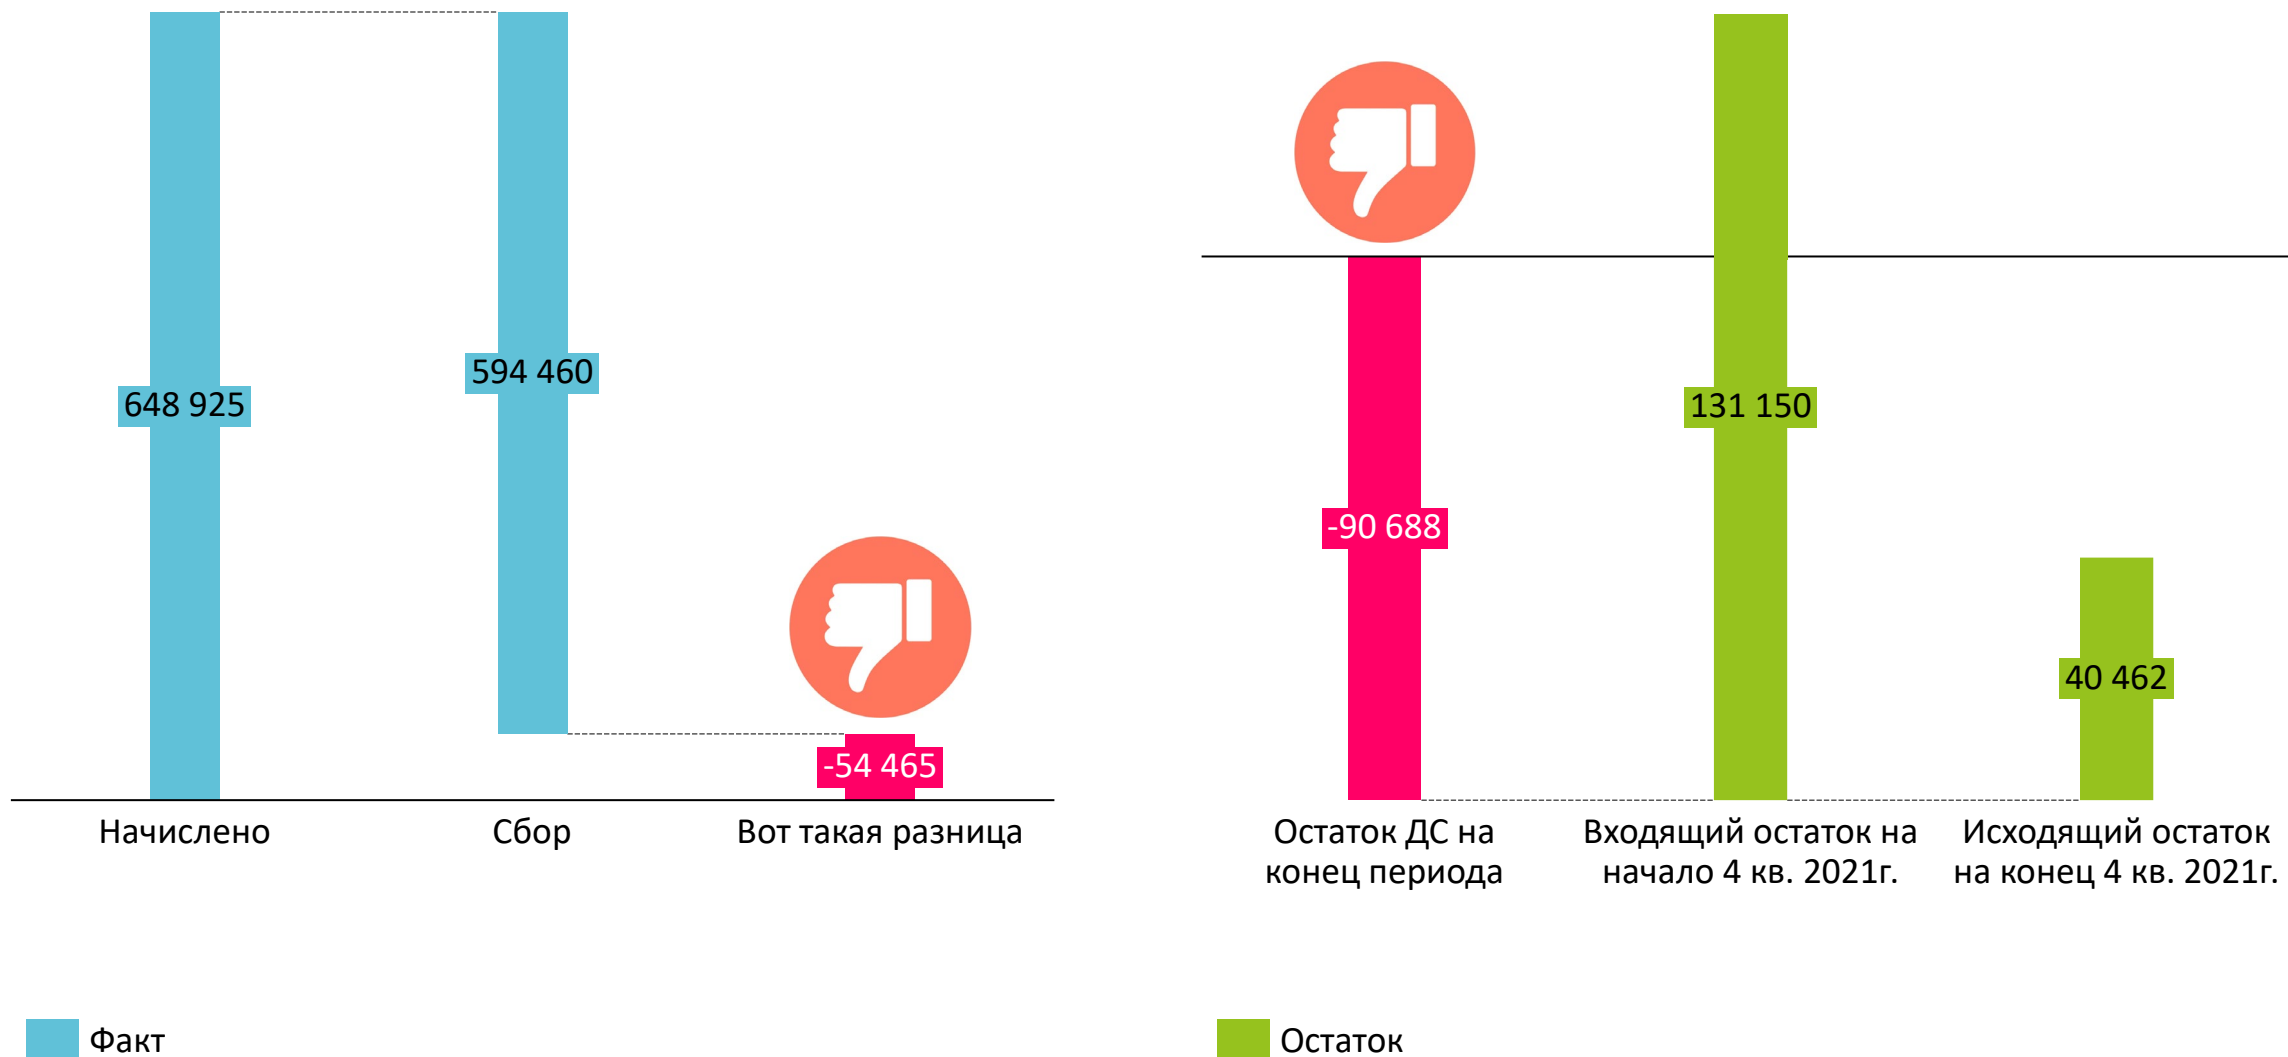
648 925

594 460

-54 465

Начислено

Сбор

Вот такая разница

-90 688

131 150

40 462

Остаток ДС на конец периода

Входящий остаток на начало 4 кв. 2021г.

Исходящий остаток на конец 4 кв. 2021г.

Факт

Остаток